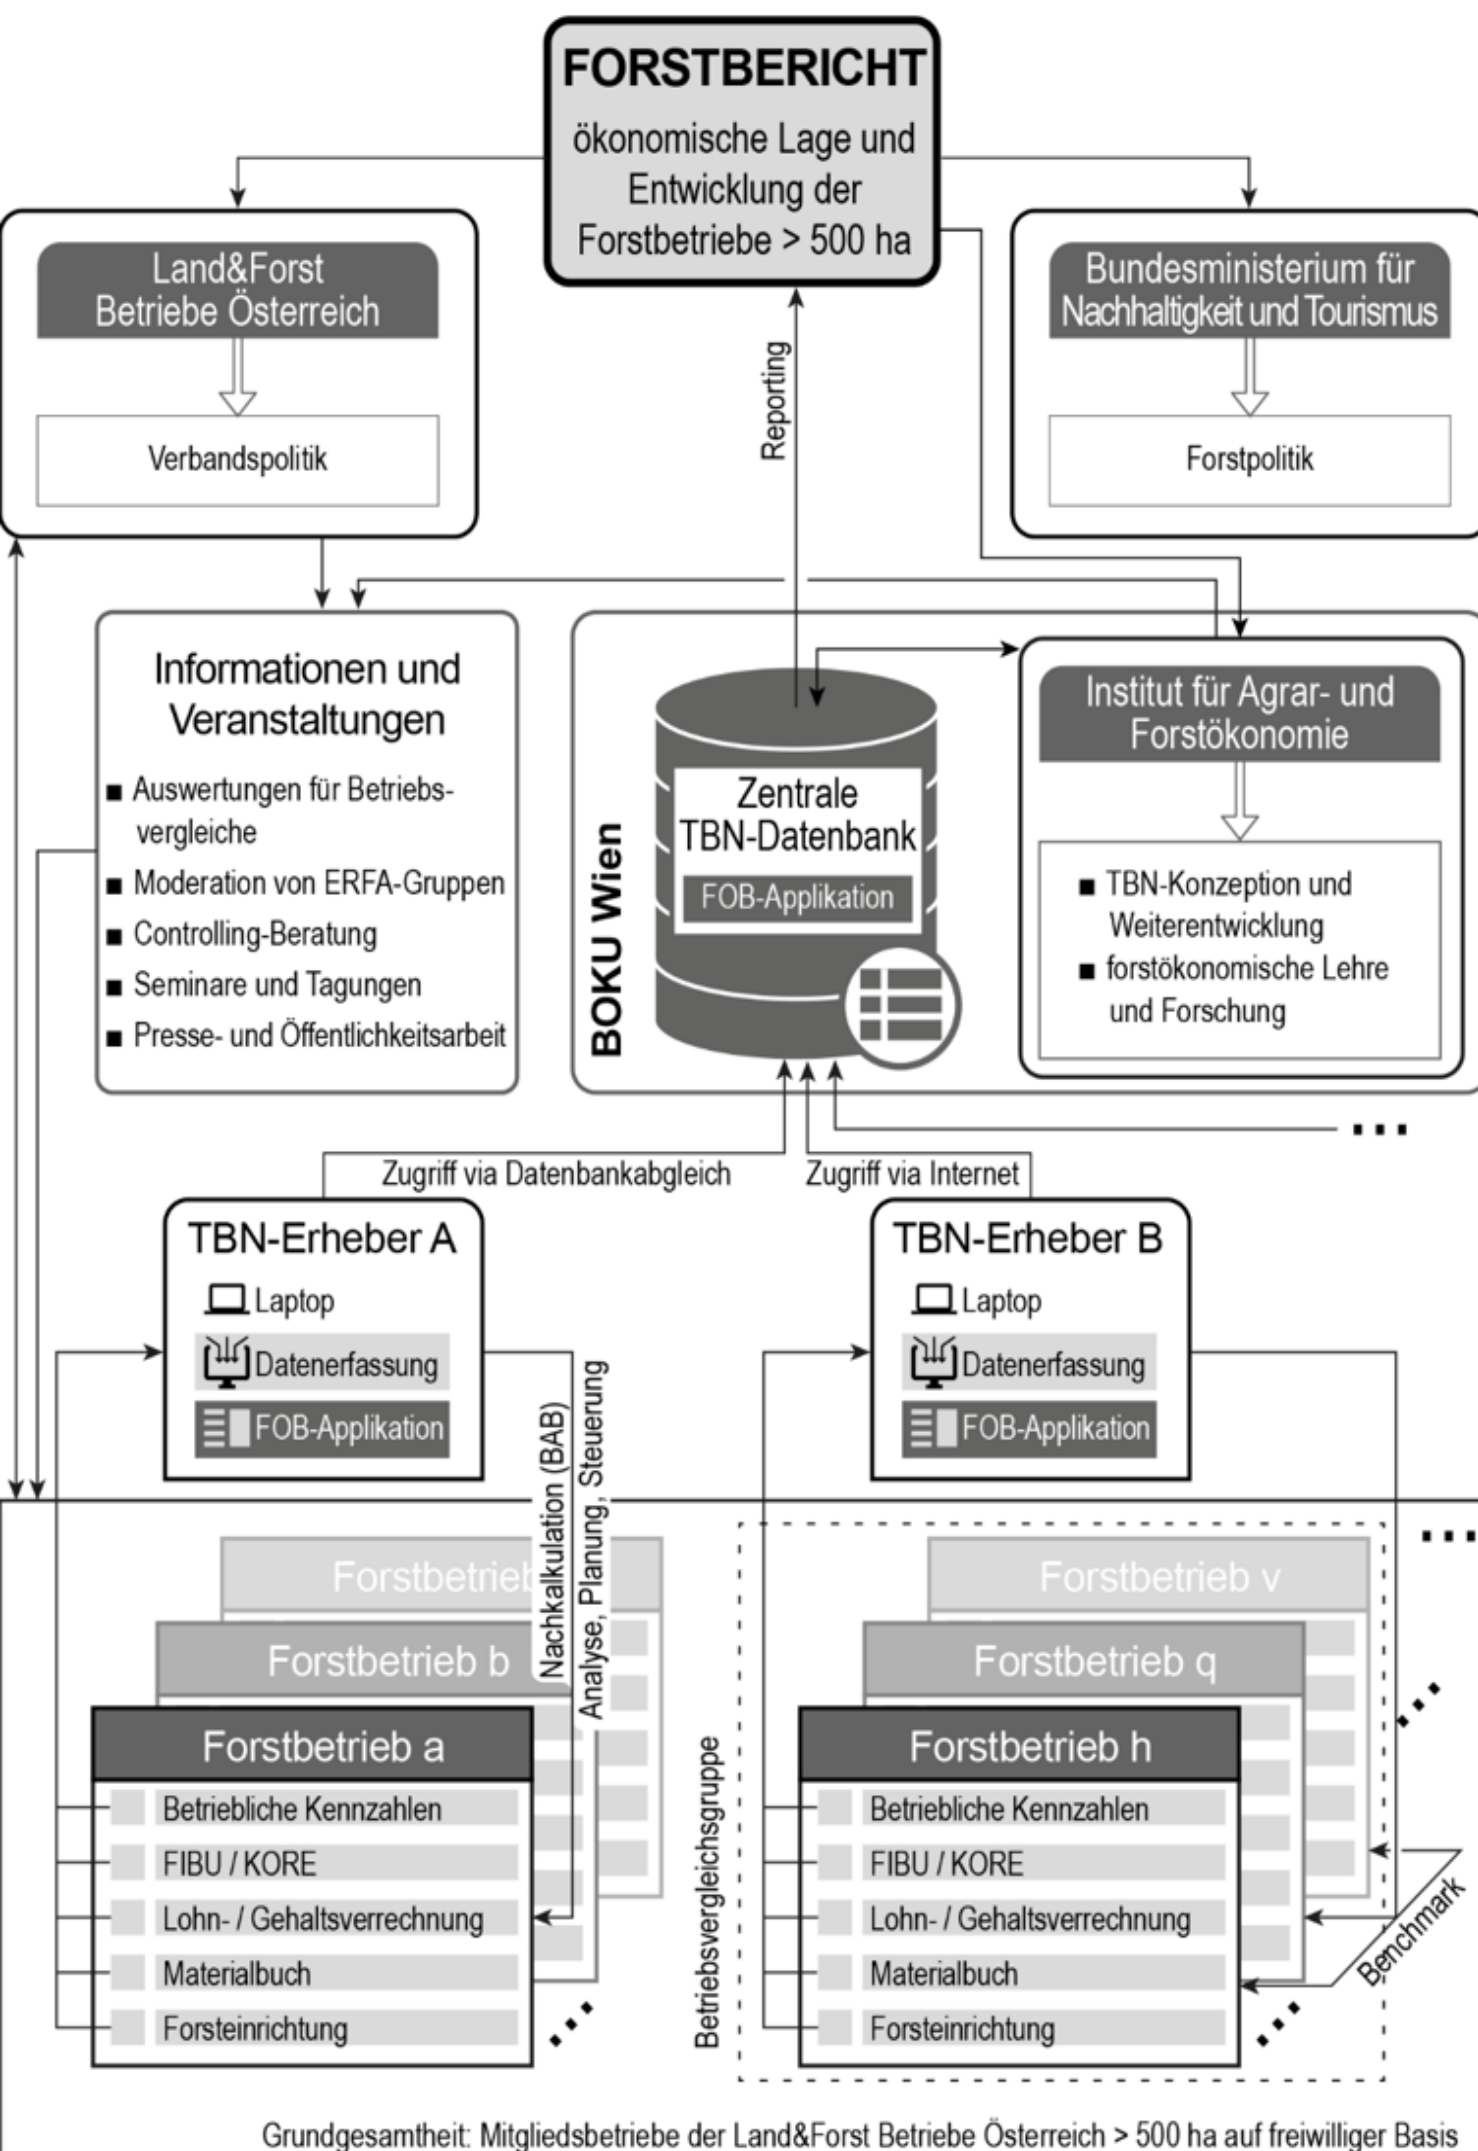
FORSTBERICHT
ökonomische Lage und Entwicklung der Forstbetriebe > 500 ha

Land&Forst Betriebe Österreich

Verbandspolitik

Reporting

Bundesministerium für Nachhaltigkeit und Tourismus

Forstpolitik

Informationen und Veranstaltungen
■ Auswertungen für Betriebsvergleiche
■ Moderation von ERFA-Gruppen
■ Controlling-Beratung
■ Seminare und Tagungen
■ Presse- und Öffentlichkeitsarbeit

BOKU Wien

Zentrale TBN-Datenbank
FOB-Applikation

Institut für Agrar- und Forstökonomie
■ TBN-Konzeption und Weiterentwicklung
■ forstökonomische Lehre und Forschung

...

Zugriff via Datenbankabgleich

Zugriff via Internet

TBN-Erheber A
Laptop
Datenerfassung
FOB-Applikation

TBN-Erheber B
Laptop
Datenerfassung
FOB-Applikation

Nachkalkulation (BAB)
Analyse, Planung, Steuerung

...

Forstbetrieb
Forstbetrieb b
Forstbetrieb a
Betriebliche Kennzahlen
FIBU / KORE
Lohn- / Gehaltsverrechnung
Materialbuch
Forsteinrichtung
...

Betriebsvergleichsgruppe

Forstbetrieb v
Forstbetrieb q
Forstbetrieb h
Betriebliche Kennzahlen
FIBU / KORE
Lohn- / Gehaltsverrechnung
Materialbuch
Forsteinrichtung
...

...

Benchmark

Grundgesamtheit: Mitgliedsbetriebe der Land&Forst Betriebe Österreich > 500 ha auf freiwilliger Basis